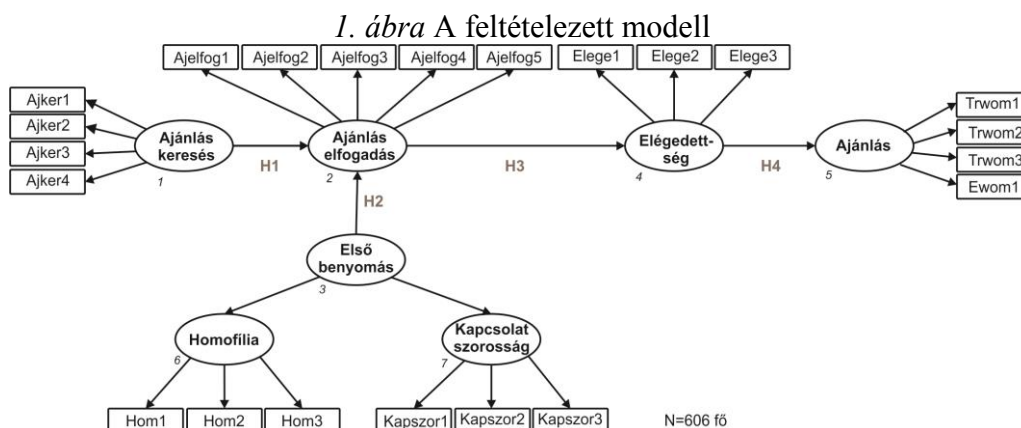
*1. ábra* A feltételezett modell

Ajelfog1 Ajelfog2 Ajelfog3 Ajelfog4 Ajelfog5 Elege1 Elege2 Elege3

Ajker1
Ajker2
Ajker3
Ajker4

Ajánlás keresés
1

H1

Ajánlás elfogadás
2

H3

Elégedettség
4

H4

Ajánlás
5

Trwom1
Trwom2
Trwom3
Ewom1

H2

Első benyomás
3

Homofília
6

Kapcsolat szorosság
7

Hom1 Hom2 Hom3 Kapszor1 Kapszor2 Kapszor3

N=606 fő